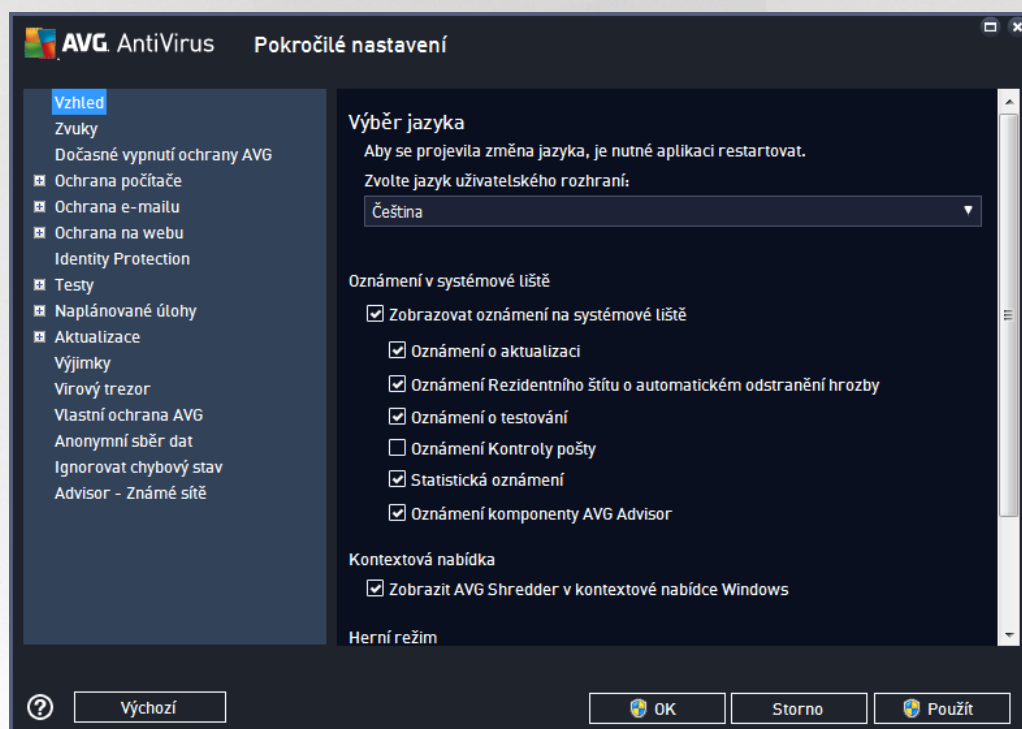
AVG. AntiVirus Pokročilé nastavení

Vzhled
Zvuky
Dočasné vypnutí ochrany AVG
Ochrana počítače
Ochrana e-mailu
Ochrana na webu
Identity Protection
Testy
Naplánované úlohy
Aktualizace
Výjimky
Virový trezor
Vlastní ochrana AVG
Anonymní sběr dat
Ignorovat chybový stav
Advisor - Známé sítě

Výběr jazyka
Aby se projevila změna jazyka, je nutné aplikaci restartovat.
Zvolte jazyk uživatelského rozhraní:
Čeština

Oznámení v systémové liště
Zobrazovat oznámení na systémové liště
Oznámení o aktualizaci
Oznámení Rezidentního štítu o automatickém odstranění hrozby
Oznámení o testování
Oznámení Kontroly pošty
Statistická oznámení
Oznámení komponenty AVG Advisor

Kontextová nabídka
Zobrazit AVG Shredder v kontextové nabídce Windows

Herní režim

Výchozí
OK
Storno
Použít